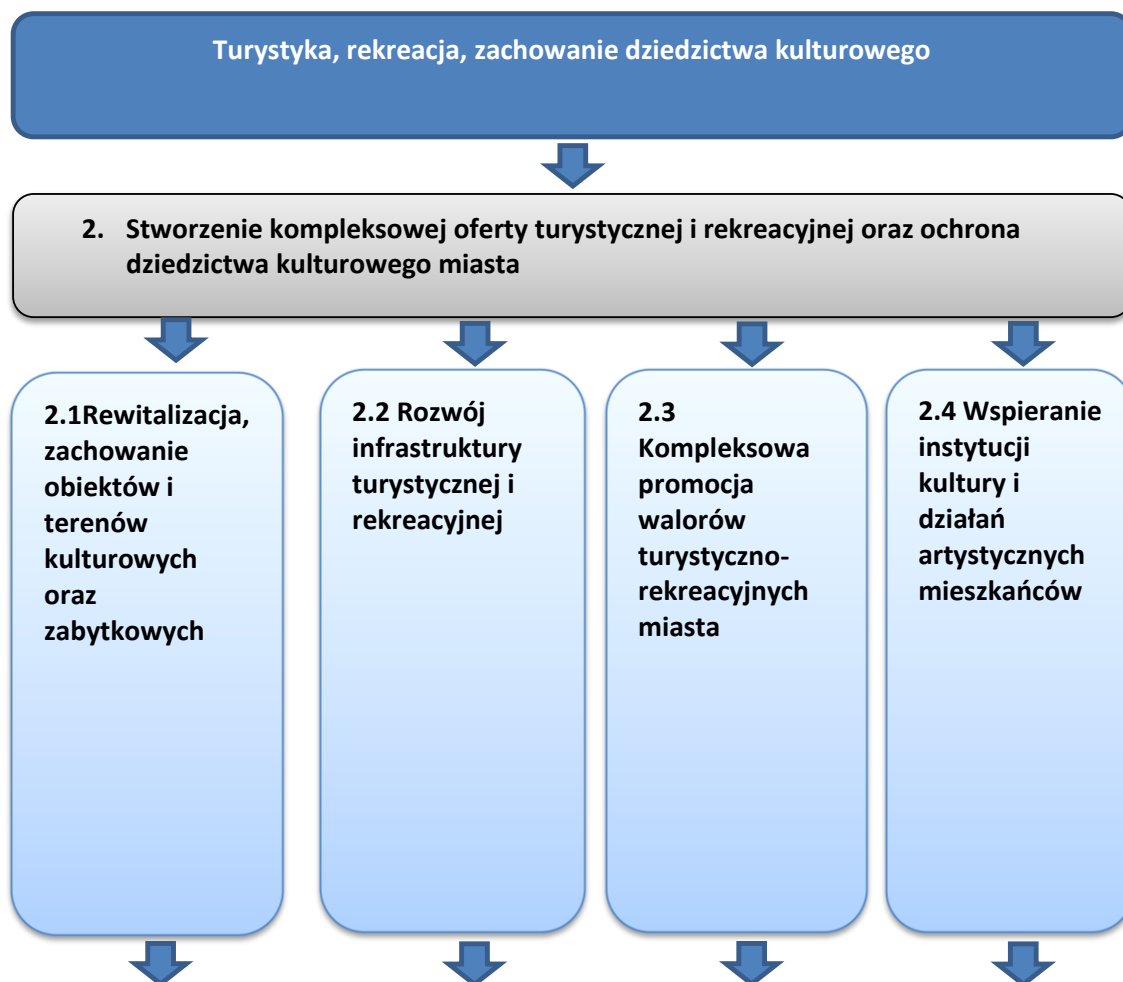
Turystyka, rekreacja, zachowanie dziedzictwa kulturowego

2. Stworzenie kompleksowej oferty turystycznej i rekreacyjnej oraz ochrona dziedzictwa kulturowego miasta

2.1Rewitalizacja, zachowanie obiektów i terenów kulturowych oraz zabytkowych

2.2 Rozwój infrastruktury turystycznej i rekreacyjnej

2.3 Kompleksowa promocja walorów turystyczno-rekreacyjnych miasta

2.4 Wspieranie instytucji kultury i działań artystycznych mieszkańców